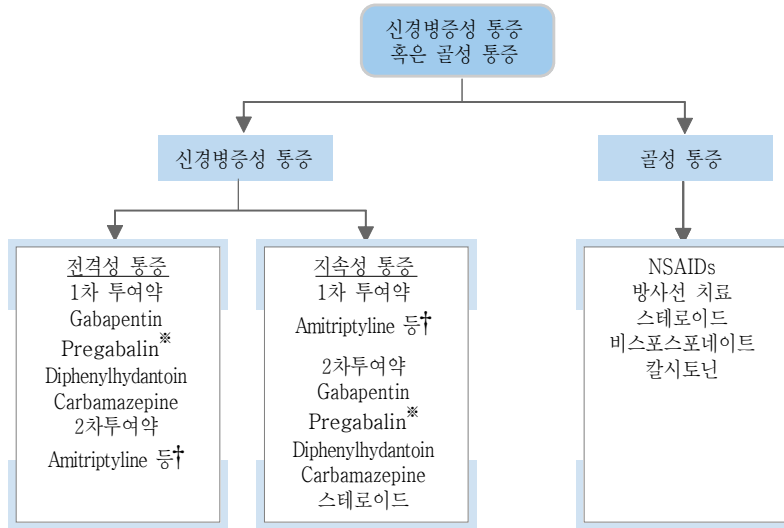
신경병증성 통증
혹은 골성 통증

신경병증성 통증

골성 통증

전격성 통증
1차 투여약
Gabapentin
Pregabalin※
Diphenylhydantoin
Carbamazepine
2차투여약
Amitriptyline 등†

지속성 통증
1차 투여약
Amitriptyline 등†
2차투여약
Gabapentin
Pregabalin※
Diphenylhydantoin
Carbamazepine
스테로이드

NSAIDs
방사선 치료
스테로이드
비스포스포네이트
칼시토닌